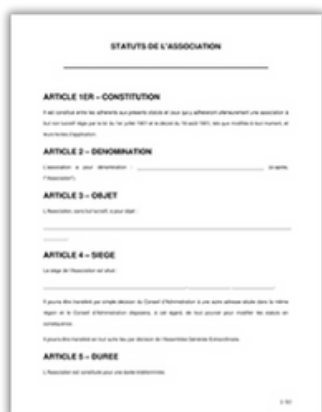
STATUTS DE L'ASSOCIATION

ARTICLE 1ER – CONSTITUTION

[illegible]

ARTICLE 2 – DENOMINATION

L'association a pour dénomination : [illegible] (ci-après « l'Association »).

ARTICLE 3 – OBJET

L'Association, sans but lucratif, a pour objet :

ARTICLE 4 – SIEGE

Le siège de l'Association est situé :

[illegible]

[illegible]

ARTICLE 5 – DUREE

L'Association est constituée pour une durée illimitée.

1/10